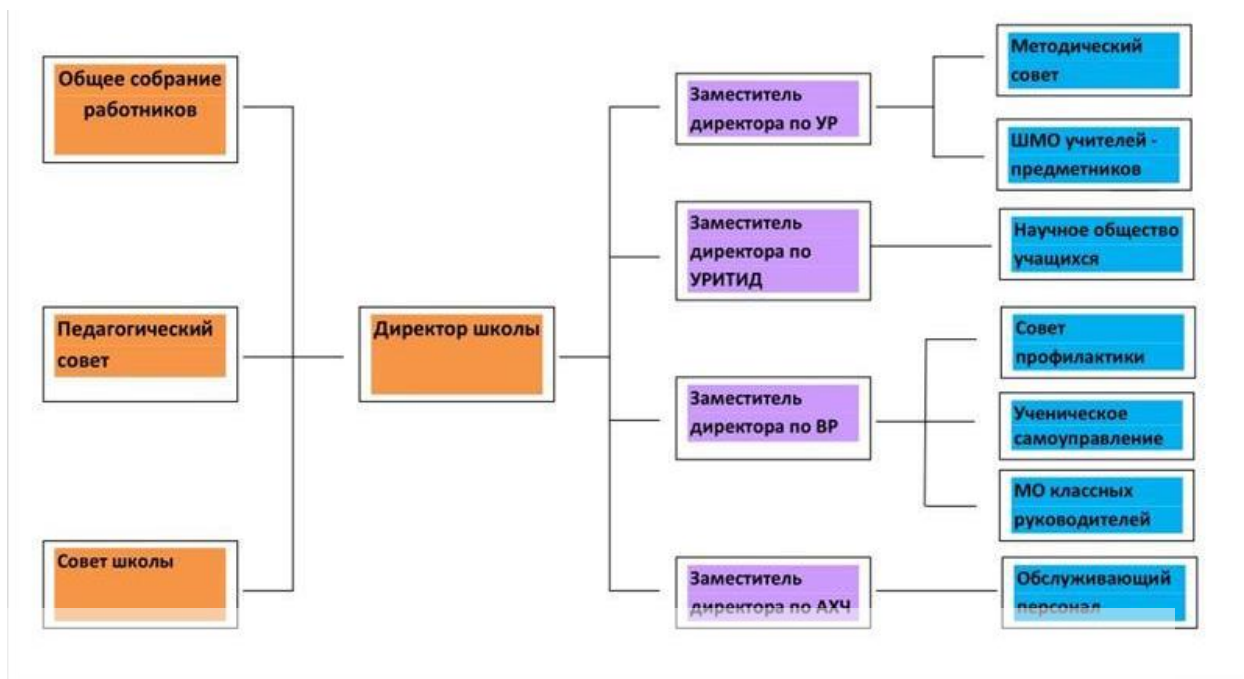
Общее собрание работников

Педагогический совет

Совет школы

Директор школы

Заместитель директора по УР

Заместитель директора по УРИТИД

Заместитель директора по ВР

Заместитель директора по АХЧ

Методический совет

ШМО учителей - предметников

Научное общество учащихся

Совет профилактики

Ученическое самоуправление

МО классных руководителей

Обслуживающий персонал